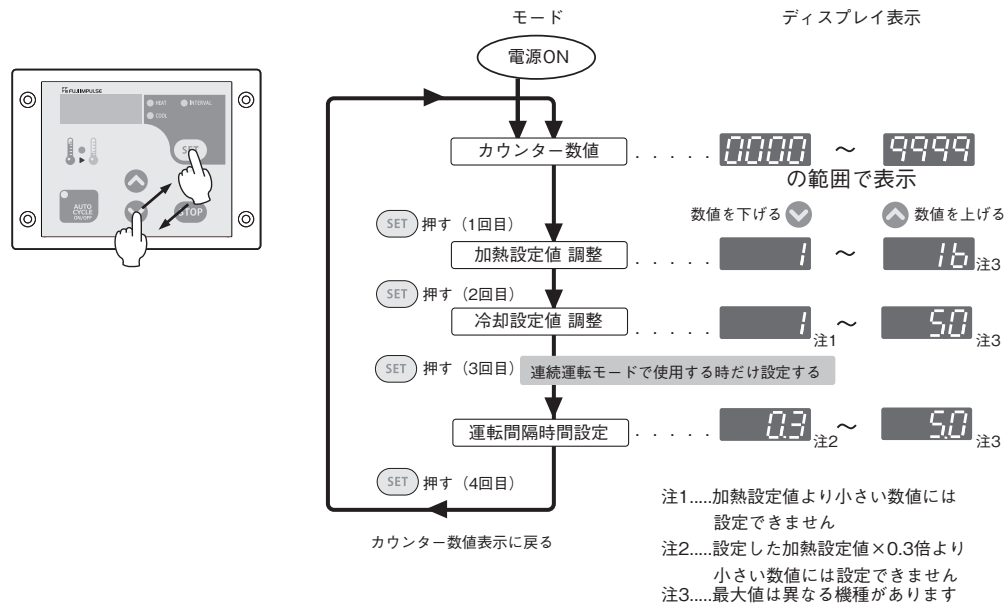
FUJIIMPULSE

HEAT

INTERVAL

COOL

SET

AUTO CYCLE ON/OFF

STOP

モード

ディスプレイ表示

電源ON

カウンター数値

0000 ～ 9999

の範囲で表示

数値を下げる

数値を上げる

SET 押す（1回目）

加熱設定値 調整

1 ～ 16 注3

SET 押す（2回目）

冷却設定値 調整

1 注1 ～ 5.0 注3

SET 押す（3回目）

連続運転モードで使用する時だけ設定する

運転間隔時間設定

0.3 注2 ～ 5.0 注3

SET 押す（4回目）

カウンター数値表示に戻る

注1.....加熱設定値より小さい数値には設定できません

注2.....設定した加熱設定値×0.3倍より小さい数値には設定できません

注3.....最大値は異なる機種があります